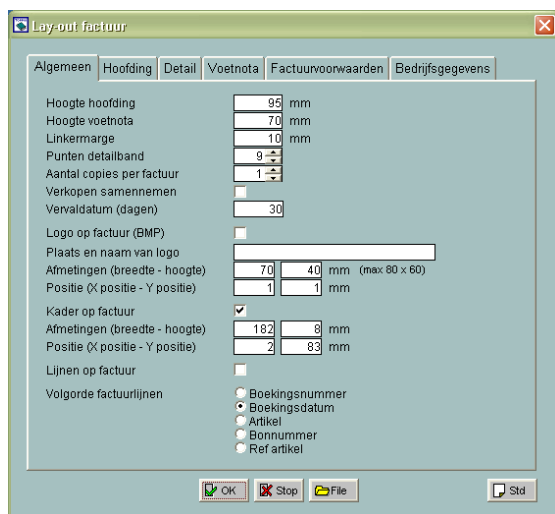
Lay-out factuur

Algemeen | Hoofding | Detail | Voetnota | Factuurvoorwaarden | Bedrijfsgegevens

Hoogte hoofding 95 mm
Hoogte voetnota 70 mm
Linkermarge 10 mm
Punten detailband 9
Aantal copies per factuur 1
Verkopen samennemen
Vervaldatum (dagen) 30

Logo op factuur (BMP)
Plaats en naam van logo
Afmetingen (breedte - hoogte) 70 40 mm (max 80 x 60)
Positie (X positie - Y positie) 1 1 mm

Kader op factuur
Afmetingen (breedte - hoogte) 182 8 mm
Positie (X positie - Y positie) 2 83 mm

Lijnen op factuur

Volgorde factuurlijnen
Boekingsnummer
Boekingsdatum
Artikel
Bonnummer
Ref artikel

OK | Stop | File | Std